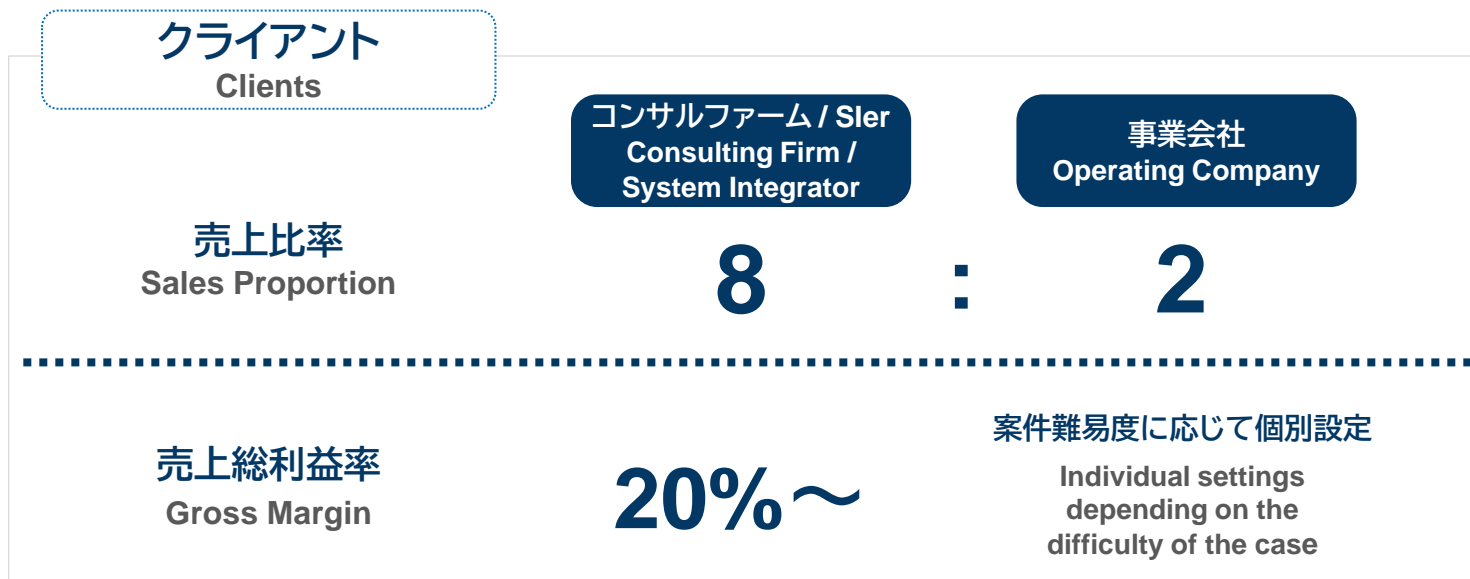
クライアント
Clients

コンサルファーム / SIer
Consulting Firm /
System Integrator

事業会社
Operating Company

売上比率
Sales Proportion

8 : 2

売上総利益率
Gross Margin

20%〜

案件難易度に応じて個別設定
Individual settings depending on the difficulty of the case